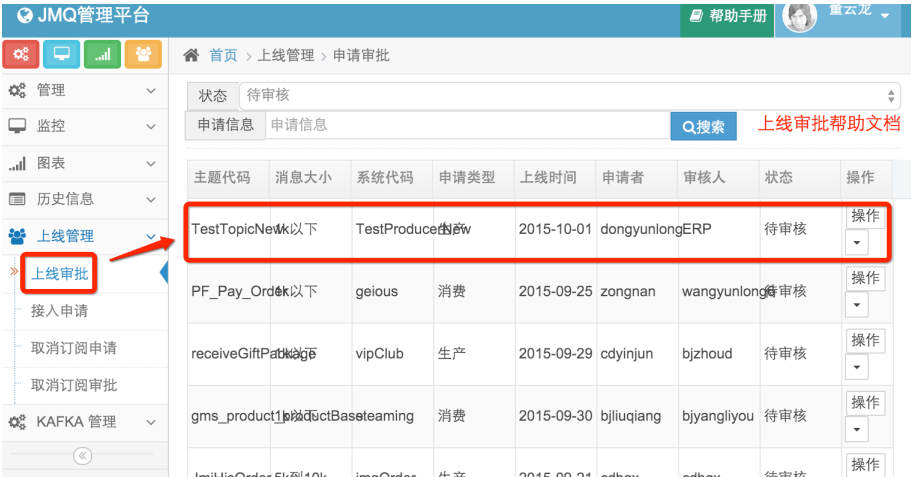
JMQ管理平台

帮助手册

董云龙

管理

监控

图表

历史信息

上线管理

上线审批

接入申请

取消订阅申请

取消订阅审批

KAFKA 管理

首页 > 上线管理 > 申请审批

状态 待审核

申请信息 申请信息

搜索

上线审批帮助文档

| 主题代码 | 消息大小 | 系统代码 | 申请类型 | 上线时间 | 申请者 | 审核人 | 状态 | 操作 |
|---|---|---|---|---|---|---|---|---|
| TestTopicNew | 1k以下 | TestProducerNew | 生产 | 2015-10-01 | dongyunlong | ERP | 待审核 | 操作 |
| PF_Pay_Order | 1k以下 | geious | 消费 | 2015-09-25 | zongnan | wangyunlong | 待审核 | 操作 |
| receiveGiftPackage | 1k以下 | vipClub | 生产 | 2015-09-29 | cdyinjun | bjzhoud | 待审核 | 操作 |
| gms_product | 1k以下 | productBase | teaming | 消费 | 2015-09-30 | bjliuqiang | bjyangliyou | 待审核 | 操作 |
| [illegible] | 5k到10k | jmqOrder | 生产 | 2015-09-21 | cdhqx | cdhqx | 待审核 | 操作 |